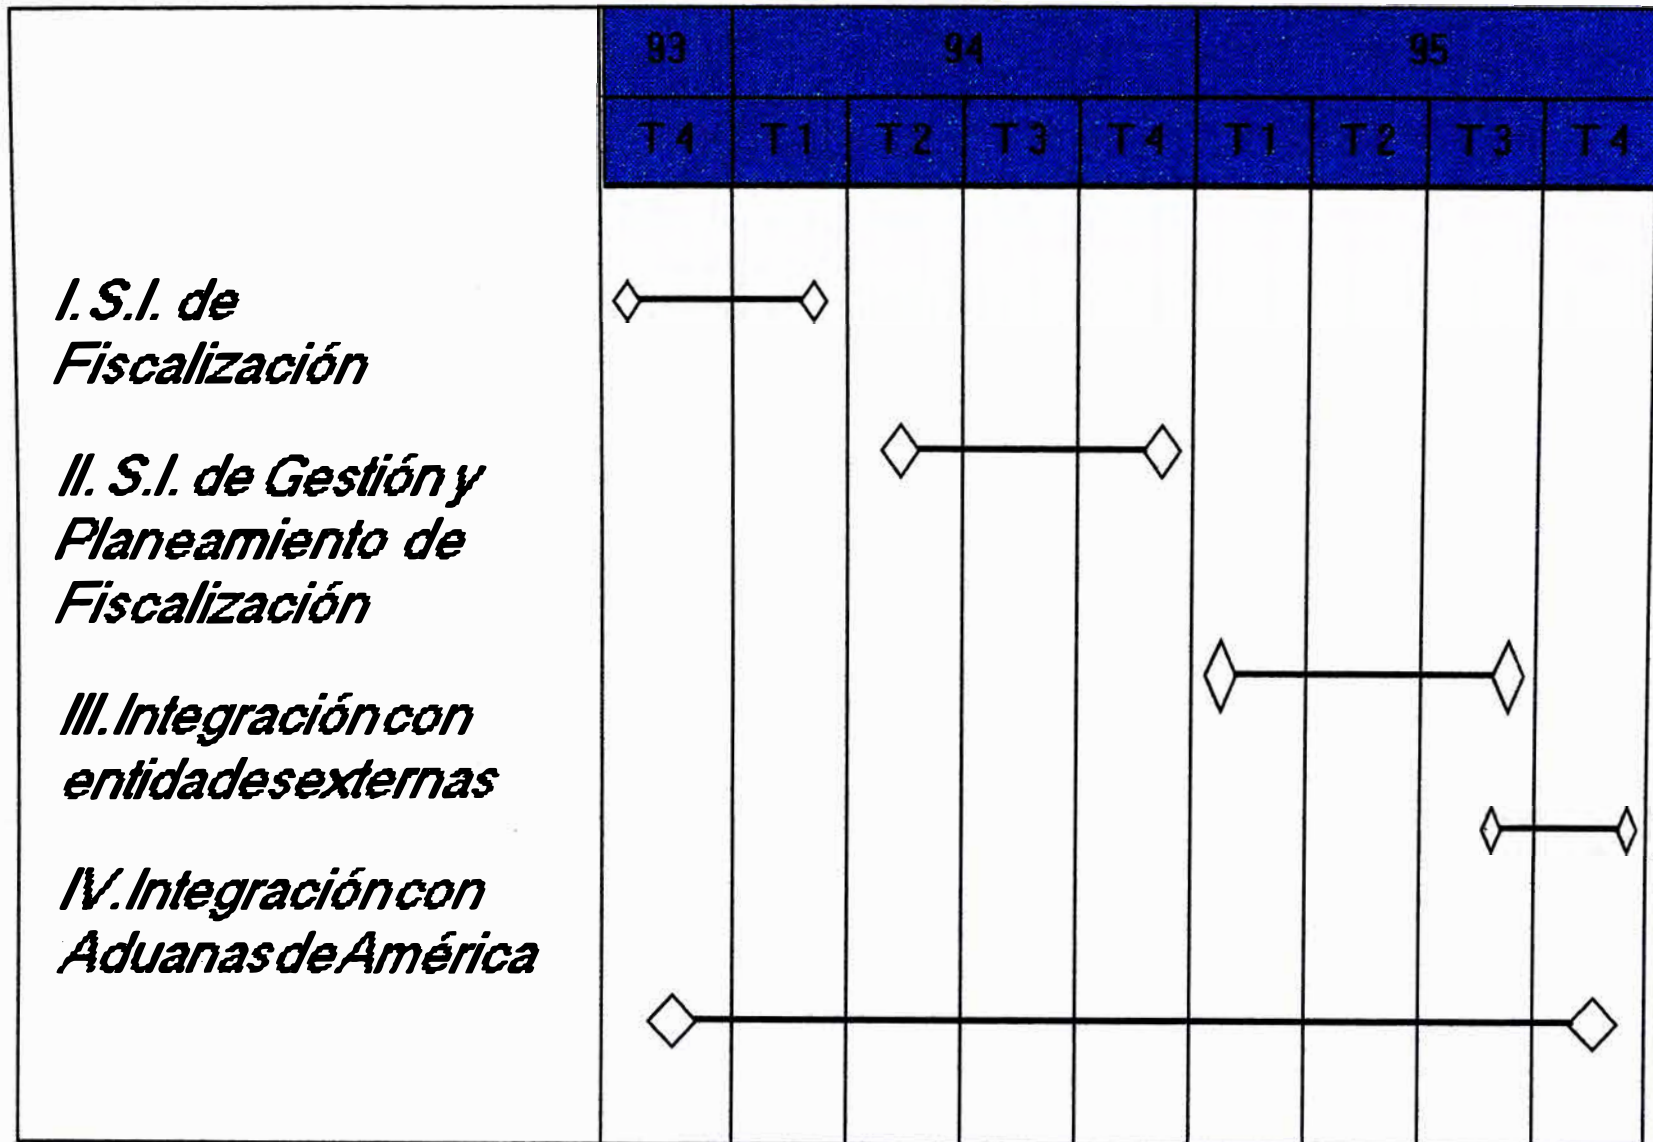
| | 93 | 94 | | | | 95 | | | |
|---|---|---|---|---|---|---|---|---|---|
| | T 4 | T 1 | T 2 | T 3 | T 4 | T 1 | T 2 | T 3 | T 4 |

I. S.I. de Fiscalización

II. S.I. de Gestión y Planeamiento de Fiscalización

III. Integración con entidades externas

IV. Integración con Aduanas de América